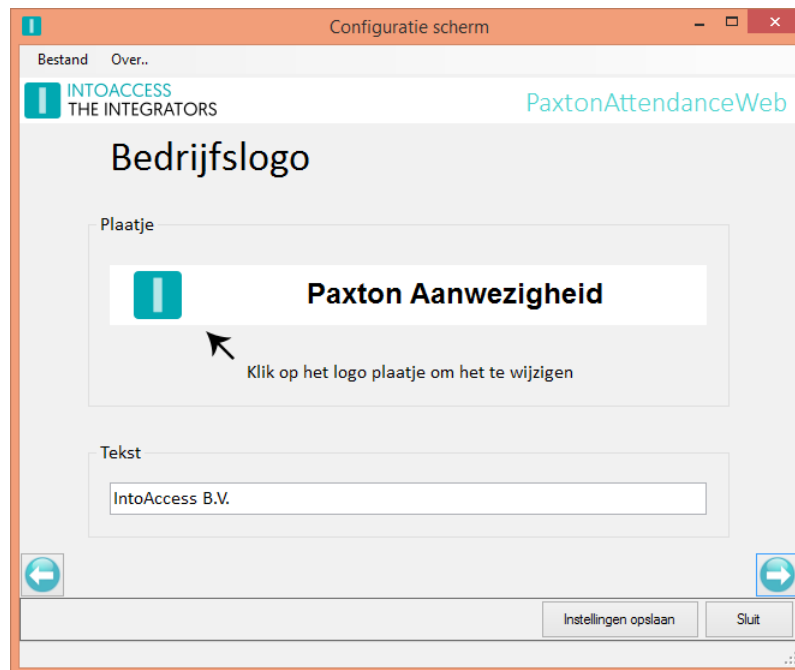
Configuratie scherm

Bestand Over..

INTOACCESS
THE INTEGRATORS

PaxtonAttendanceWeb

Bedrijfslogo

Plaatje

Paxton Aanwezigheid

Klik op het logo plaatje om het te wijzigen

Tekst

IntoAccess B.V.

Instellingen opslaan

Sluit